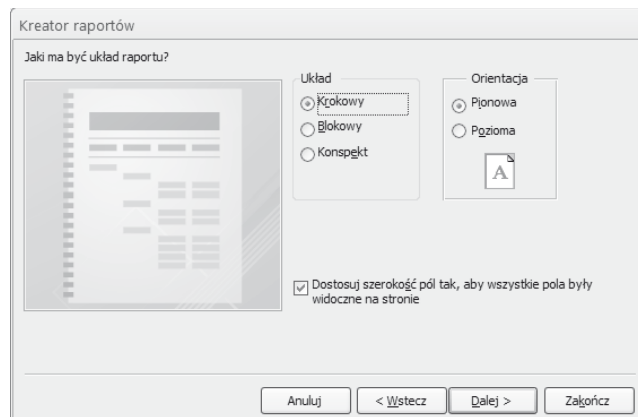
Kreator raportów

Jaki ma być układ raportu?

Układ

Krokowy

Blokowy

Konspekt

Orientacja

Pionowa

Pozioma

A

Dostosuj szerokość pól tak, aby wszystkie pola były widoczne na stronie

Anuluj

< Wstecz

Dalej >

Zakończ